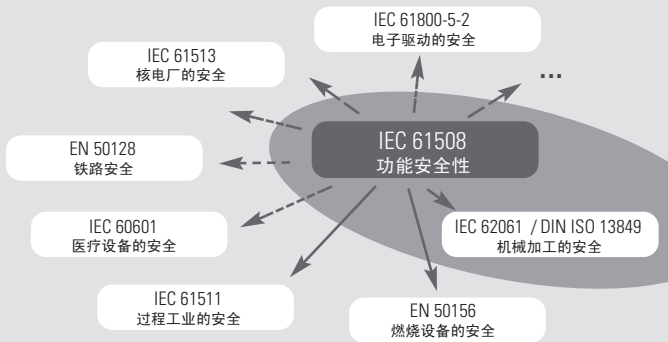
IEC 61800-5-2
电子驱动的安全

IEC 61513
核电厂的安全

...

IEC 61508
功能安全性

EN 50128
铁路安全

IEC 60601
医疗设备的安全

IEC 62061 / DIN ISO 13849
机械加工的安全

IEC 61511
过程工业的安全

EN 50156
燃烧设备的安全